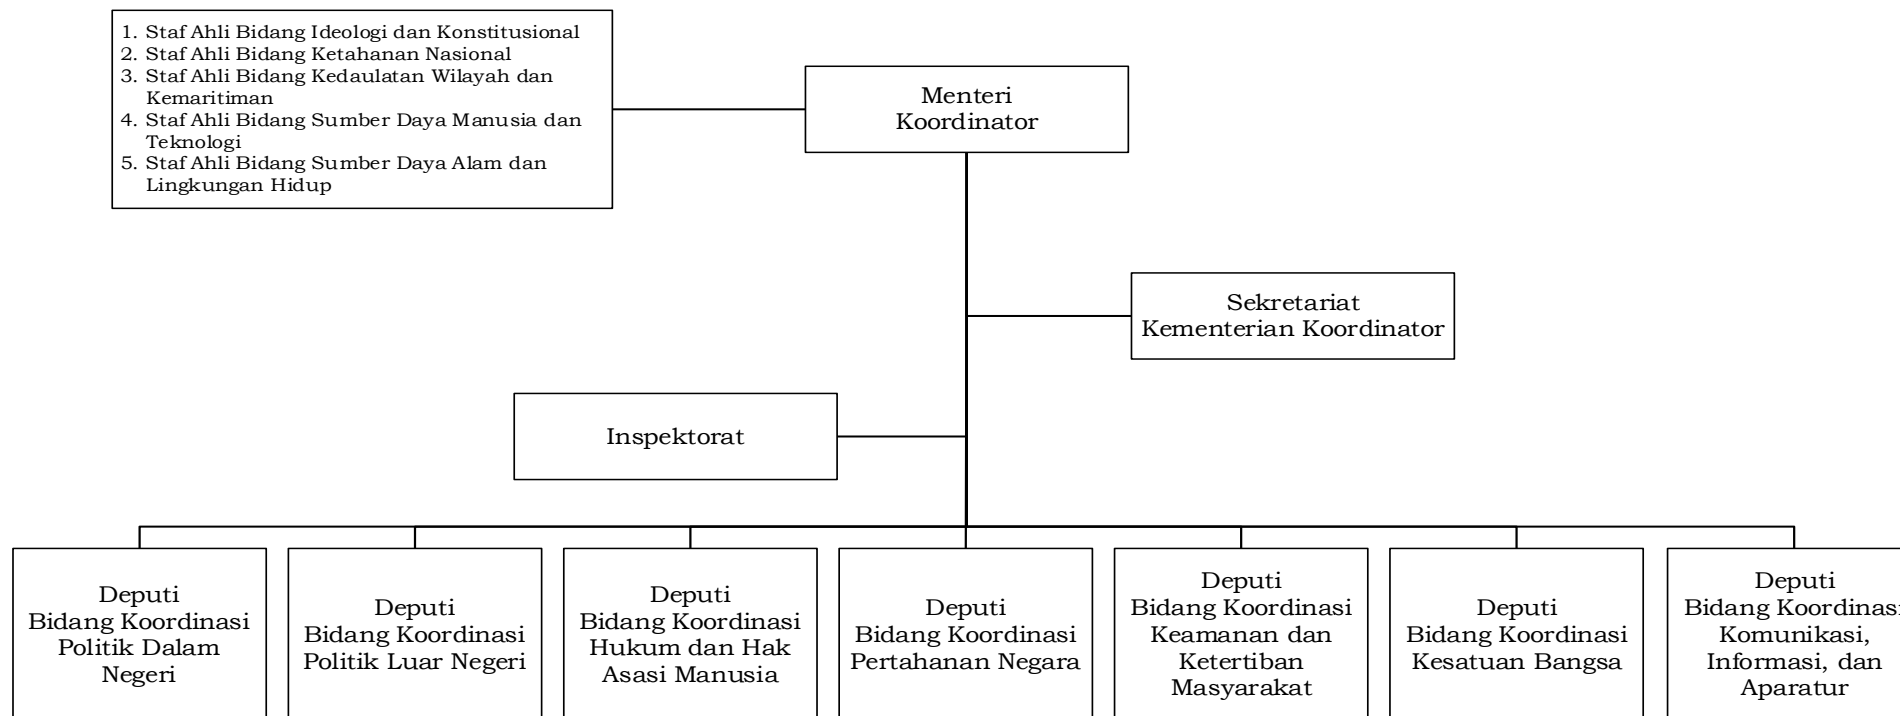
1. Staf Ahli Bidang Ideologi dan Konstitusional
2. Staf Ahli Bidang Ketahanan Nasional
3. Staf Ahli Bidang Kedaulatan Wilayah dan Kemaritiman
4. Staf Ahli Bidang Sumber Daya Manusia dan Teknologi
5. Staf Ahli Bidang Sumber Daya Alam dan Lingkungan Hidup

Menteri Koordinator

Sekretariat Kementerian Koordinator

Inspektorat

Deputi Bidang Koordinasi Politik Dalam Negeri

Deputi Bidang Koordinasi Politik Luar Negeri

Deputi Bidang Koordinasi Hukum dan Hak Asasi Manusia

Deputi Bidang Koordinasi Pertahanan Negara

Deputi Bidang Koordinasi Keamanan dan Ketertiban Masyarakat

Deputi Bidang Koordinasi Kesatuan Bangsa

Deputi Bidang Koordinasi Komunikasi, Informasi, dan Aparatur